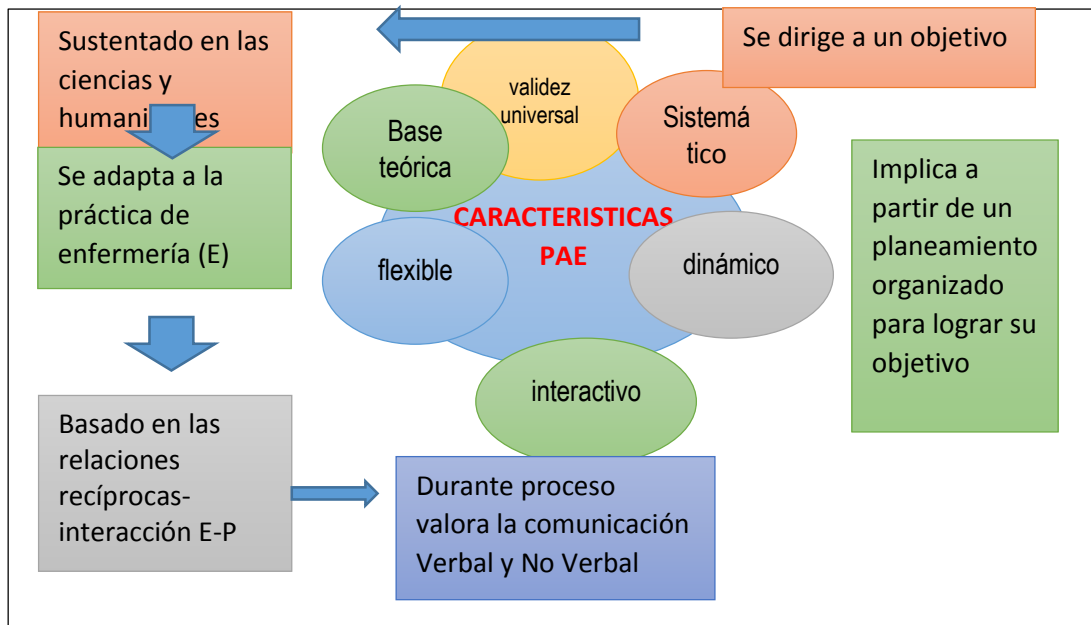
Sustentado en las ciencias y humani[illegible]es

Se adapta a la práctica de enfermería (E)

Basado en las relaciones recíprocas-interacción E-P

Durante proceso valora la comunicación Verbal y No Verbal

Se dirige a un objetivo

validez universal

Base teórica

Sistemá tico

CARACTERISTICAS PAE

flexible

dinámico

interactivo

Implica a partir de un planeamiento organizado para lograr su objetivo